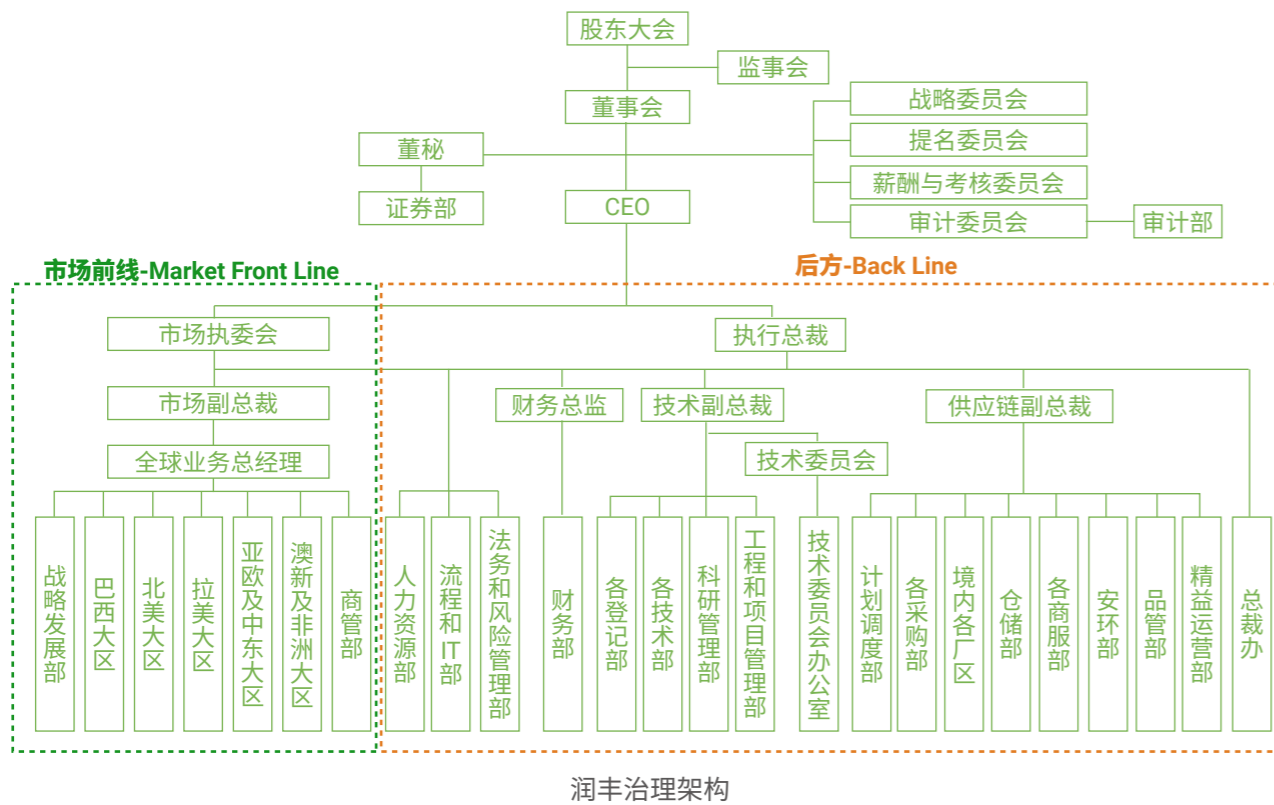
股东大会

监事会

董事会

战略委员会

提名委员会

薪酬与考核委员会

审计委员会

审计部

董秘

证券部

CEO

市场前线-Market Front Line

后方-Back Line

市场执委会

市场副总裁

全球业务总经理

战略发展部

巴西大区

北美大区

拉美大区

亚欧及中东大区

澳新及非洲大区

商管部

执行总裁

人力资源部

流程和IT部

法务和风险管理部

财务总监

财务部

技术副总裁

技术委员会

各登记部

各技术部

科研管理部

工程和项目管理部

技术委员会办公室

供应链副总裁

计划调度部

各采购部

境内各厂区

仓储部

各商服部

安环部

品管部

精益运营部

总裁办

润丰治理架构